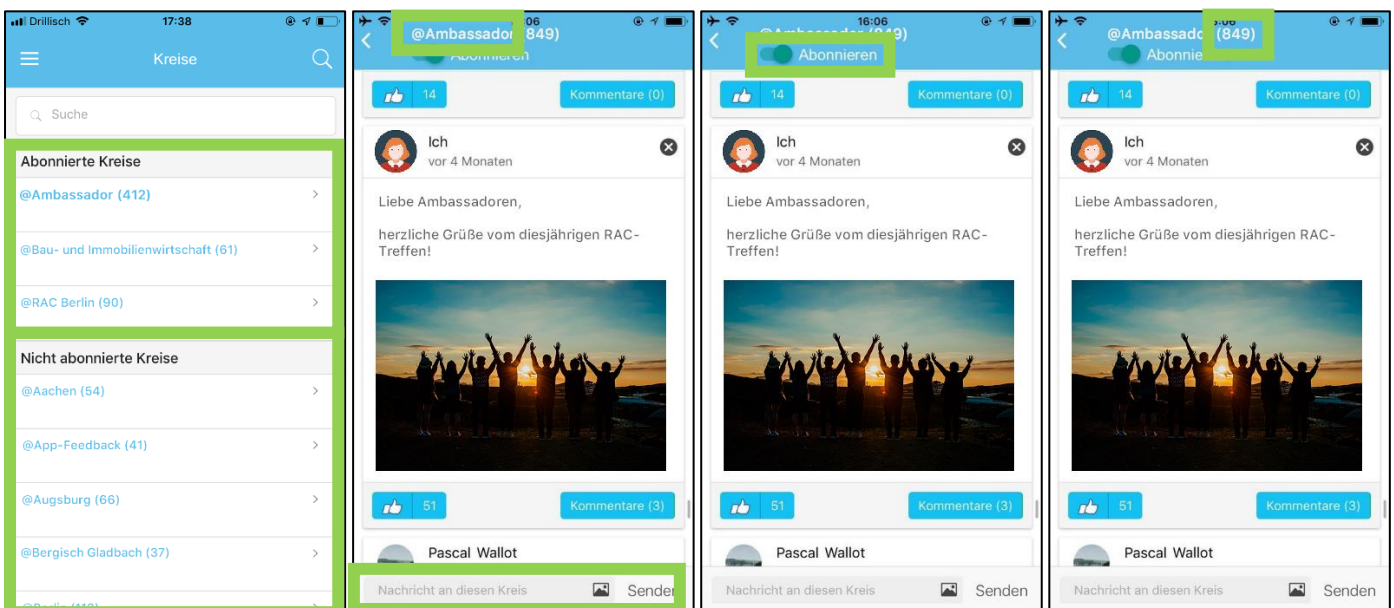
Drillisch 17:38

Kreise

Suche

Abonnierte Kreise

@Ambassador (412)

@Bau- und Immobilienwirtschaft (61)

@RAC Berlin (90)

Nicht abonnierte Kreise

@Aachen (54)

@App-Feedback (41)

@Augsburg (66)

@Bergisch Gladbach (37)

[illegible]

@Ambassador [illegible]06 (849)

Abonnieren

14 Kommentare (0)

Ich
vor 4 Monaten

Liebe Ambassadoren,

herzliche Grüße vom diesjährigen RAC-Treffen!

51 Kommentare (3)

Pascal Wallot

Nachricht an diesen Kreis Senden

16:06
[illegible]

Abonnieren

14 Kommentare (0)

Ich
vor 4 Monaten

Liebe Ambassadoren,

herzliche Grüße vom diesjährigen RAC-Treffen!

51 Kommentare (3)

Pascal Wallot

Nachricht an diesen Kreis Senden

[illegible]06
@Ambassado (849)

Abonnie

14 Kommentare (0)

Ich
vor 4 Monaten

Liebe Ambassadoren,

herzliche Grüße vom diesjährigen RAC-Treffen!

51 Kommentare (3)

Pascal Wallot

Nachricht an diesen Kreis Senden